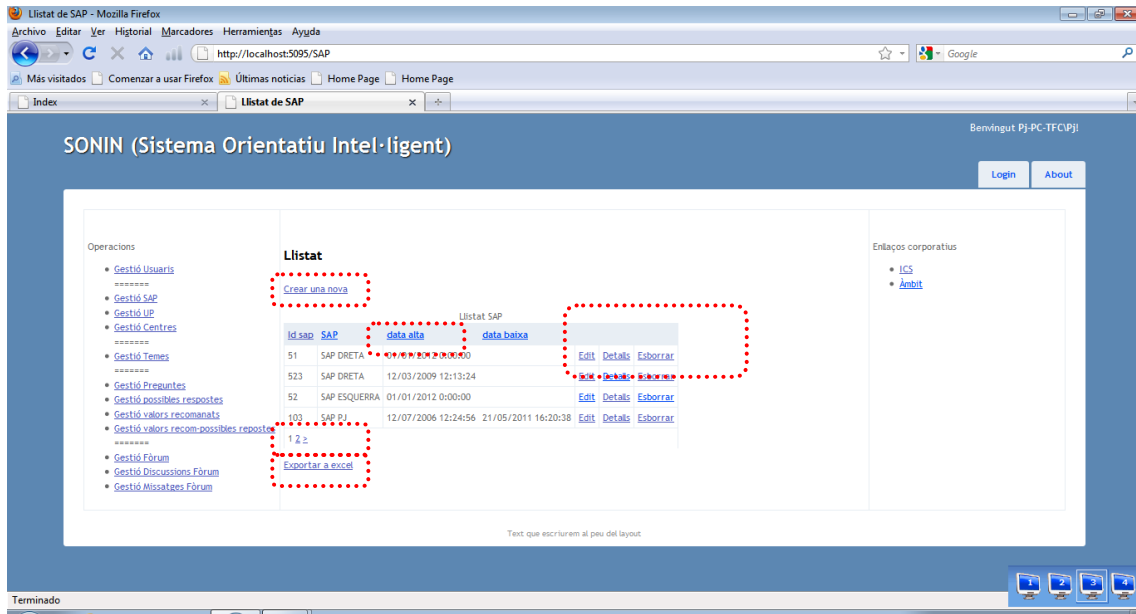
Llistat de SAP - Mozilla Firefox

Archivo Editar Ver Historial Marcadores Herramientas Ayuda

http://localhost:5095/SAP

Google

Más visitados Comenzar a usar Firefox Últimas noticias Home Page Home Page

Index

Llistat de SAP

Benvingut Pj-PC-TFC\Pj!

SONIN (Sistema Orientatiu Intel·ligent)

Login

About

Operacions

- Gestió Usuaris
=======
- Gestió SAP
- Gestió UP
- Gestió Centres
=======
- Gestió Temes
=======
- Gestió Preguntes
- Gestió possibles respostes
- Gestió valors recomanats
- Gestió valors recom-possibles repostes
=======
- Gestió Fòrum
- Gestió Discussions Fòrum
- Gestió Missatges Fòrum

Llistat

Crear una nova

Llistat SAP

| Id sap | SAP | data alta | data baixa | | | |
|---|---|---|---|---|---|---|
| 51 | SAP DRETA | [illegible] | | Edit | Details | Esborrar |
| 523 | SAP DRETA | 12/03/2009 12:13:24 | | Edit | Details | Esborrar |
| 52 | SAP ESQUERRA | 01/01/2012 0:00:00 | | Edit | Details | Esborrar |
| 103 | SAP PJ | 12/07/2006 12:24:56 | 21/05/2011 16:20:38 | Edit | Details | Esborrar |

1 2 >

Exportar a excel

Enllaços corporatius

- ICS
- Àmbit

Text que escriurem al peu del layout

Terminado